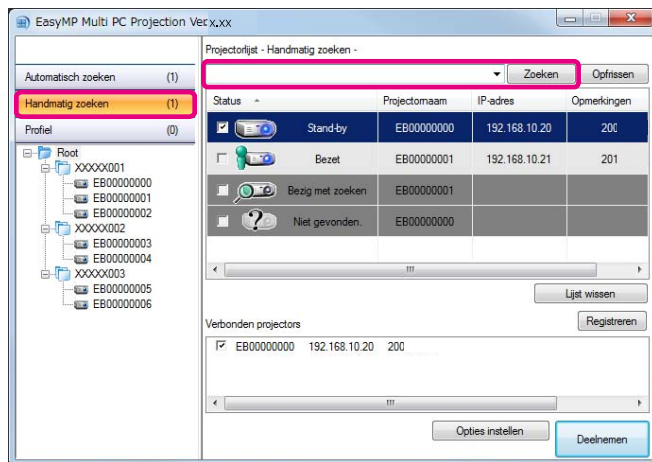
EasyMP Multi PC Projection Ver.x.xx

Automatisch zoeken (1)
Handmatig zoeken (1)
Profiel (0)

Root
XXXXX001
EB00000000
EB00000001
EB00000002
XXXXX002
EB00000003
EB00000004
XXXXX003
EB00000005
EB00000006

Projectorlijst - Handmatig zoeken -

Zoeken
Opfrissen

| Status | Projectornaam | IP-adres | Opmerkingen |
|---|---|---|---|
| Stand-by | EB00000000 | 192.168.10.20 | 200 |
| Bezet | EB00000001 | 192.168.10.21 | 201 |
| Bezig met zoeken | EB00000001 | | |
| Niet gevonden. | EB00000000 | | |

Lijst wissen
Verbonden projectors
Registreren

EB00000000 192.168.10.20 200

Opties instellen
Deelnemen